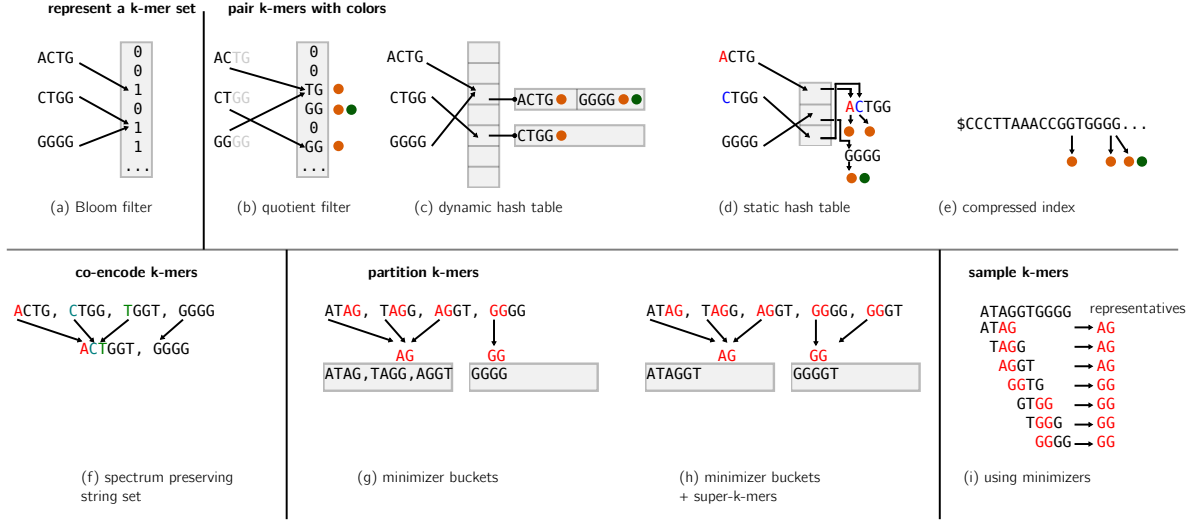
represent a k-mer set

ACTG
CTGG
GGGG

0
0
1
0
1
1
...

(a) Bloom filter

pair k-mers with colors

ACTG
CTGG
GGGG

0
0
TG
GG
0
GG
...

(b) quotient filter

ACTG
CTGG
GGGG

ACTG GGGG
CTGG

(c) dynamic hash table

ACTG
CTGG
GGGG

ACTGG
GGGG

(d) static hash table

$CCCTTAAACCGGTGGGG...

(e) compressed index

co-encode k-mers

ACTG, CTGG, TGGT, GGGG

ACTGGT, GGGG

(f) spectrum preserving string set

partition k-mers

ATAG, TAGG, AGGT, GGGG

AG
GG

ATAG,TAGG,AGGT
GGGG

(g) minimizer buckets

ATAG, TAGG, AGGT, GGGG, GGGT

AG
GG

ATAGGT
GGGGT

(h) minimizer buckets + super-k-mers

sample k-mers

ATAGGTGGGG representatives
ATAG → AG
TAGG → AG
AGGT → AG
GGTG → GG
GTGG → GG
TGGG → GG
GGGG → GG

(i) using minimizers